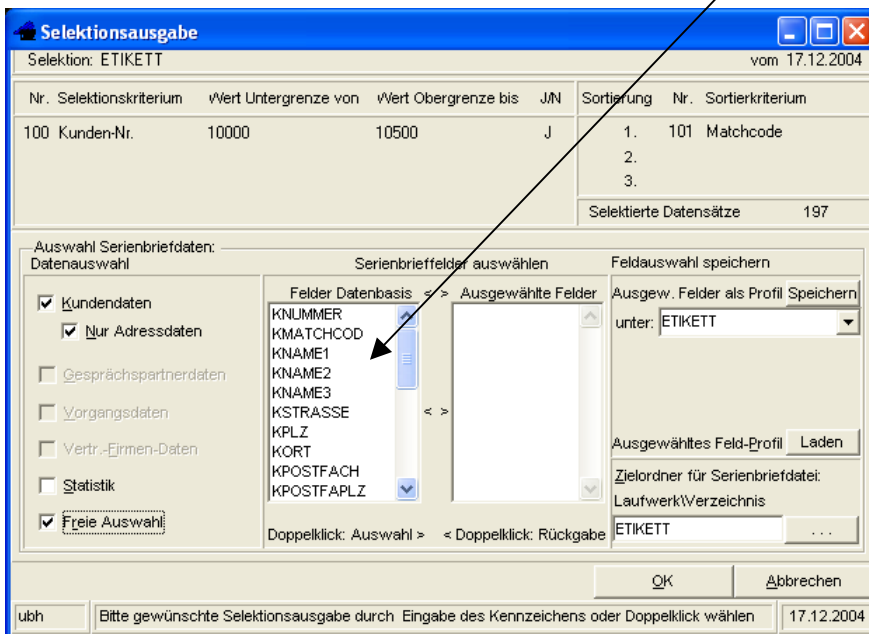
Selektionsausgabe

Selektion: ETIKETT

vom 17.12.2004

| Nr. | Selektionskriterium | Wert Untergrenze von | Wert Obergrenze bis | J/N |
|---|---|---|---|---|
| 100 | Kunden-Nr. | 10000 | 10500 | J |

| Sortierung | Nr. | Sortierkriterium |
|---|---|---|
| 1. | 101 | Matchcode |
| 2. | | |
| 3. | | |

Selektierte Datensätze 197

Auswahl Serienbriefdaten:

Datenauswahl

Kundendaten

Nur Adressdaten

Gesprächspartnerdaten

Vorgangsdaten

Vertr.-Firmen-Daten

Statistik

Freie Auswahl

Serienbrieffelder auswählen

Felder Datenbasis < > Ausgewählte Felder

KNUMMER
KMATCHCOD
KNAME1
KNAME2
KNAME3
KSTRASSE
KPLZ
KORT
KPOSTFACH
KPOSTFAPLZ

< >

Doppelklick: Auswahl > < Doppelklick: Rückgabe

Feldauswahl speichern

Ausgew. Felder als Profil Speichern

unter: ETIKETT

Ausgewähltes Feld-Profil Laden

Zielordner für Serienbriefdatei:

Laufwerk\Verzeichnis

ETIKETT

...

OK

Abbrechen

ubh

Bitte gewünschte Selektionsausgabe durch Eingabe des Kennzeichens oder Doppelklick wählen

17.12.2004